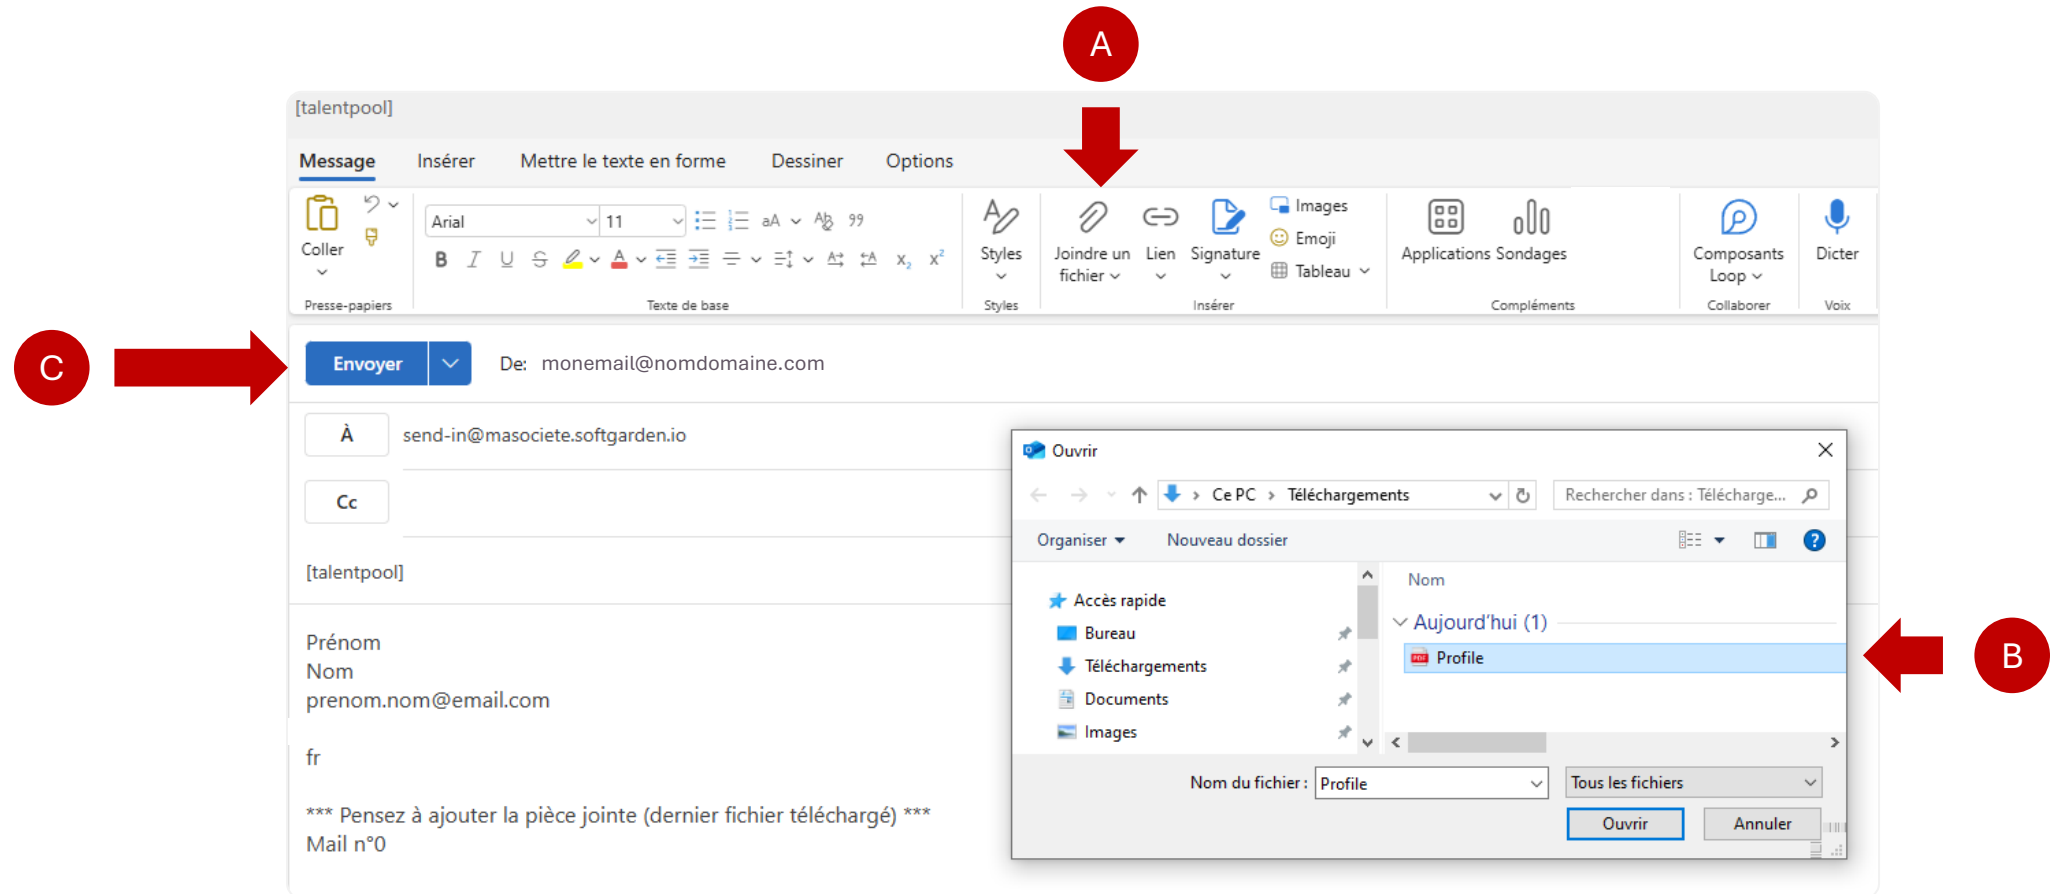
A

[talentpool]

Message Insérer Mettre le texte en forme Dessiner Options

Coller
Presse-papiers

Arial 11

B I U S

Texte de base

Styles
Styles

Joindre un fichier
Lien
Signature
Images
Emoji
Tableau
Insérer

Applications Sondages
Compléments

Composants Loop
Collaborer

Dicter
Voix

C

Envoyer

De: monemail@nomdomaine.com

À send-in@masociete.softgarden.io

Cc

[talentpool]

Prénom
Nom
prenom.nom@email.com

fr

*** Pensez à ajouter la pièce jointe (dernier fichier téléchargé) ***
Mail n°0

Ouvrir

Ce PC › Téléchargements

Rechercher dans : Télécharge...

Organiser ▾ Nouveau dossier

Accès rapide
Bureau
Téléchargements
Documents
Images

Nom
Aujourd'hui (1)
Profile

B

Nom du fichier : Profile
Tous les fichiers
Ouvrir Annuler